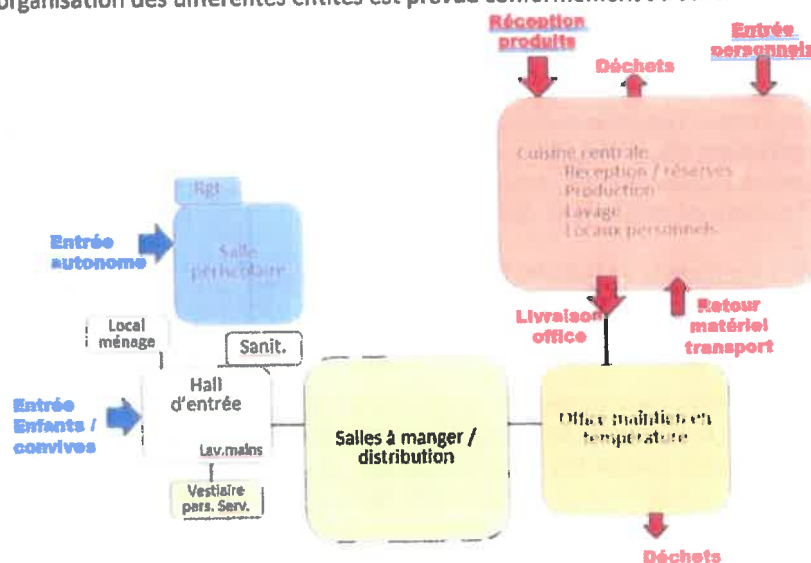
organisation des différentes entités est prévue conformément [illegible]

Réception produits

Déchets

Entrée personnels

Cuisine centrale
Réception / réserves
Production
Lavage
Locaux personnels

Rgt

Entrée autonome

Salle périscolaire

Livraison office

Retour matériel transport

Local ménage

Sanit.

Entrée Enfants / convives

Hall d'entrée

Lav.mains

Vestiaire pers. Serv.

Salles à manger / distribution

Office maintien en température

Déchets